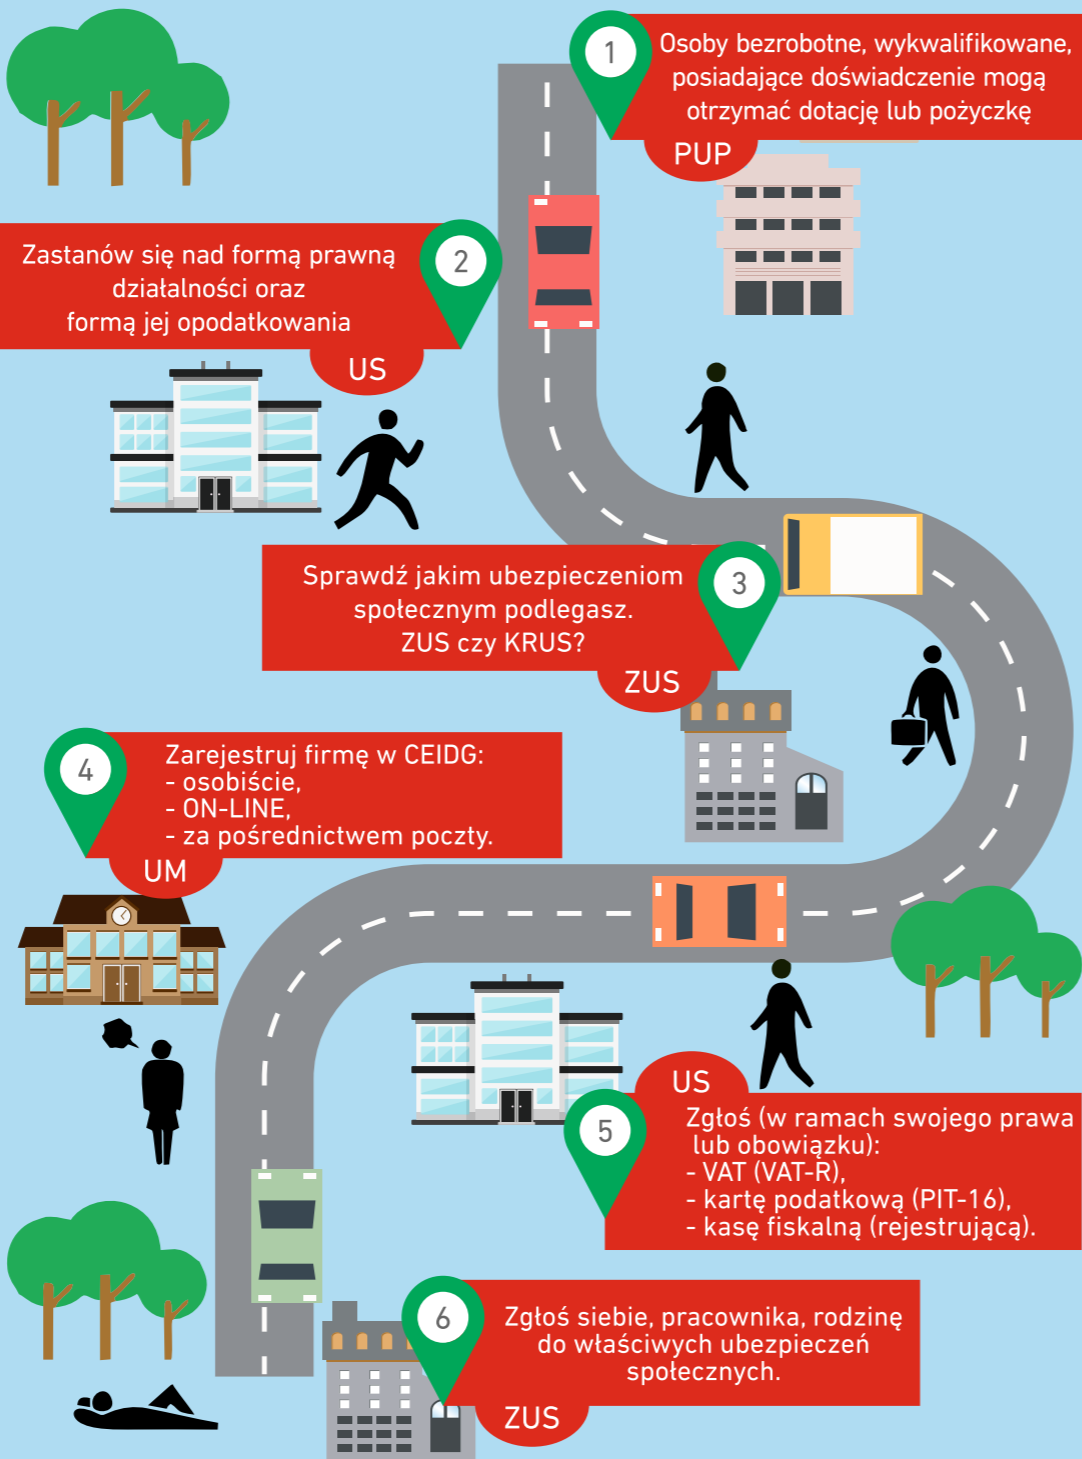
1
Osoby bezrobotne, wykwalifikowane, posiadające doświadczenie mogą otrzymać dotację lub pożyczkę
PUP

2
Zastanów się nad formą prawną działalności oraz formą jej opodatkowania
US

3
Sprawdź jakim ubezpieczeniom społecznym podlegasz. ZUS czy KRUS?
ZUS

4
Zarejestruj firmę w CEIDG:
- osobiście,
- ON-LINE,
- za pośrednictwem poczty.
UM

US
5
Zgłoś (w ramach swojego prawa lub obowiązku):
- VAT (VAT-R),
- kartę podatkową (PIT-16),
- kasę fiskalną (rejestrującą).

6
Zgłoś siebie, pracownika, rodzinę do właściwych ubezpieczeń społecznych.
ZUS